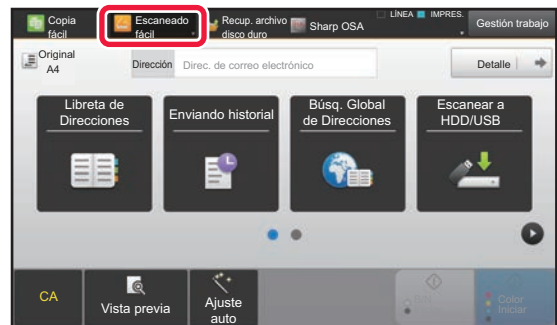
Copia fácil
Escaneado fácil
Recup. archivo disco duro
Sharp OSA
LÍNEA
IMPRES.
Gestión trabajo
Original A4
Dirección
Direc. de correo electrónico
Detalle
Libreta de Direcciones
Enviando historial
Búsq. Global de Direcciones
Escanear a HDD/USB
CA
Vista previa
Ajuste auto
B/N Iniciar
Color Iniciar